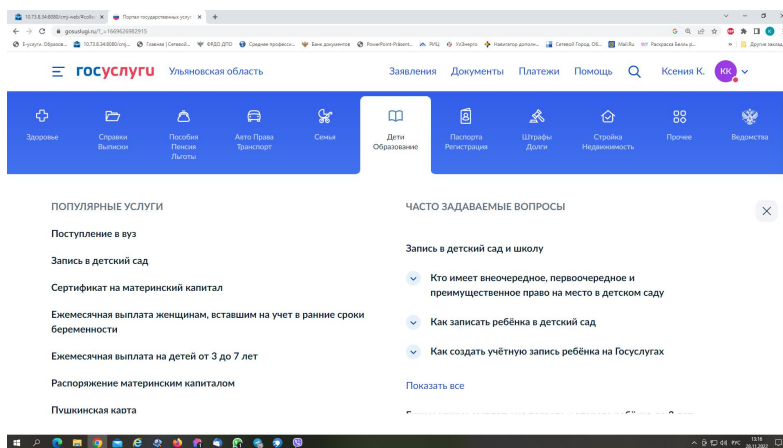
10.72.8.34:8080/cmj-web/#coll/ × | Портал государственных услуг × | +

gosuslugi.ru/?_=1669626982913

E-услуги. Образов... | 10.72.8.34:8080/cmj... | Главная | Сетевой... | ФГБОУ ДПО | Среднее профессио... | Банк документов | PowerPoint-Präsent... | РИЦ | УлЭнерго | Навигатор дополн... | Сетевой Город. Об... | Mail.Ru | Раскраска Белль р... | » | Другие заклад

госуслуги Ульяновская область

Заявления Документы Платежи Помощь Ксения К. КК

Здоровье | Справки Выписки | Пособия Пенсия Льготы | Авто Права Транспорт | Семья | Дети Образование | Паспорта Регистрация | Штрафы Долги | Стройка Недвижимость | Прочее | Ведомства

ПОПУЛЯРНЫЕ УСЛУГИ

Поступление в вуз

Запись в детский сад

Сертификат на материнский капитал

Ежемесячная выплата женщинам, вставшим на учет в ранние сроки беременности

Ежемесячная выплата на детей от 3 до 7 лет

Распоряжение материнским капиталом

Пушкинская карта

ЧАСТО ЗАДАВАЕМЫЕ ВОПРОСЫ

Запись в детский сад и школу

Кто имеет внеочередное, первоочередное и преимущественное право на место в детском саду

Как записать ребёнка в детский сад

Как создать учётную запись ребёнка на Госуслугах

Показать все

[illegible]

РУС 13:16 28.11.2022